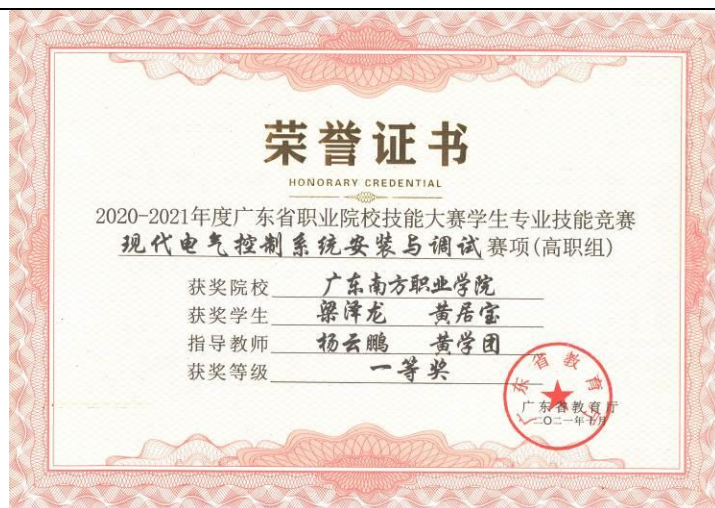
荣誉证书

HONORARY CREDENTIAL

2020-2021年度广东省职业院校技能大赛学生专业技能竞赛
现代电气控制系统安装与调试赛项(高职组)

获奖院校 广东南方职业学院

获奖学生 梁泽龙 黄居宝

指导教师 杨云鹏 黄学团

获奖等级 一等奖

广东省教育厅
广东省教育厅
二〇二一年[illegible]月